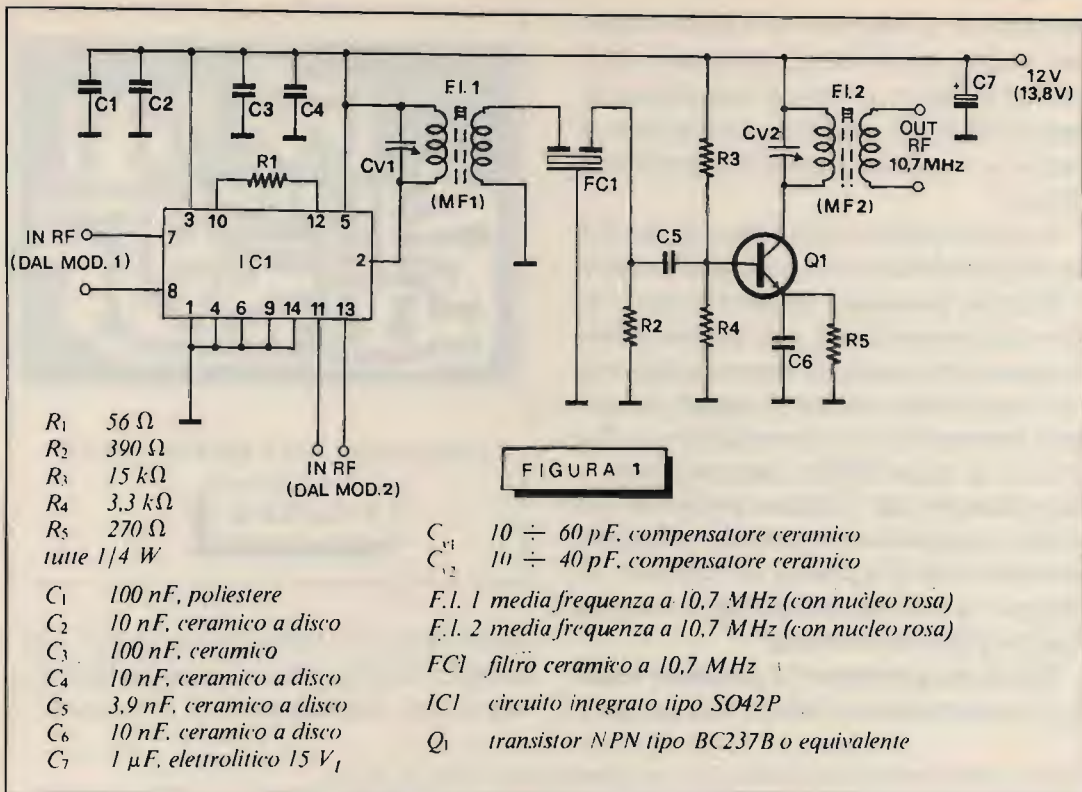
C1 C2 C3 C4

F.I.1

CV1

(MF1)

FC1

R3

CV2

F.I.2

OUT RF 10,7 MHz

(MF2)

C7

12 V (13,8 V)

R1

3 10 12 5

IN RF (DAL MOD. 1)

7

8

IC1

2

1 4 6 9 14 11 13

C5

R2

R4

Q1

C6

R5

IN RF (DAL MOD.2)

FIGURA 1

$R_1$ 56 Ω
$R_2$ 390 Ω
$R_3$ 15 kΩ
$R_4$ 3,3 kΩ
$R_5$ 270 Ω
tutte 1/4 W

$C_1$ 100 nF, poliestere
$C_2$ 10 nF, ceramico a disco
$C_3$ 100 nF, ceramico
$C_4$ 10 nF, ceramico a disco
$C_5$ 3,9 nF, ceramico a disco
$C_6$ 10 nF, ceramico a disco
$C_7$ 1 μF, elettrolitico 15 $V_l$

$C_{v1}$ 10 ÷ 60 pF, compensatore ceramico
$C_{v2}$ 10 ÷ 40 pF, compensatore ceramico
F.I. 1 media frequenza a 10,7 MHz (con nucleo rosa)
F.I. 2 media frequenza a 10,7 MHz (con nucleo rosa)
FC1 filtro ceramico a 10,7 MHz
IC1 circuito integrato tipo SO42P
$Q_1$ transistor NPN tipo BC237B o equivalente